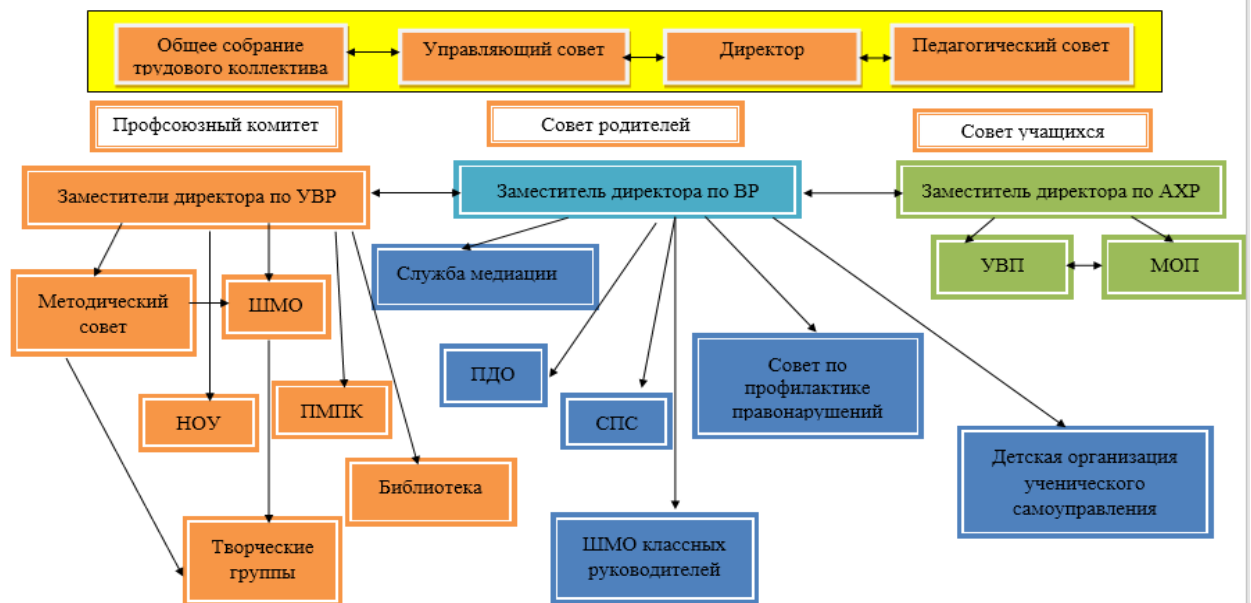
Общее собрание трудового коллектива

Управляющий совет

Директор

Педагогический совет

Профсоюзный комитет

Совет родителей

Совет учащихся

Заместители директора по УВР

Заместитель директора по ВР

Заместитель директора по АХР

Служба медиации

УВП

МОП

Методический совет

ШМО

ПДО

Совет по профилактике правонарушений

НОУ

ПМПК

СПС

Детская организация ученического самоуправления

Библиотека

Творческие группы

ШМО классных руководителей